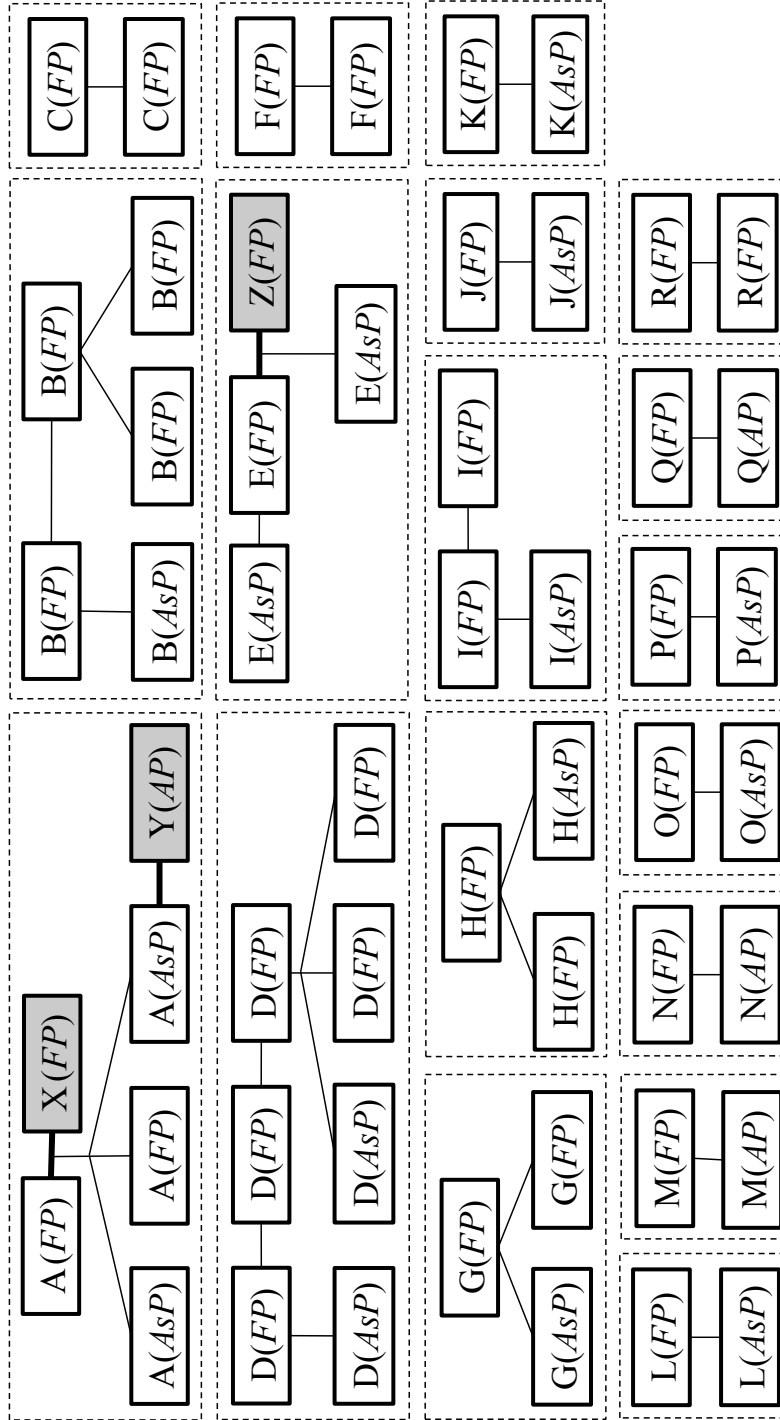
C($FP$)
C($FP$)
F($FP$)
F($FP$)
K($FP$)
K($AsP$)

B($FP$)
B($FP$)
B($FP$)
B($FP$)
B($AsP$)

Z($FP$)
E($FP$)
E($AsP$)
E($AsP$)

J($FP$)
J($AsP$)

R($FP$)
R($FP$)

I($FP$)
I($FP$)
I($AsP$)

Q($FP$)
Q($AP$)

P($FP$)
P($AsP$)

A($FP$)
X($FP$)
Y($AP$)
A($AsP$)
A($FP$)
A($AsP$)

D($FP$)
D($FP$)
D($FP$)
D($FP$)
D($FP$)
D($AsP$)
D($AsP$)

H($FP$)
H($FP$)
H($AsP$)

O($FP$)
O($AsP$)

N($FP$)
N($AP$)

G($FP$)
G($FP$)
G($AsP$)

M($FP$)
M($AP$)

L($FP$)
L($AsP$)